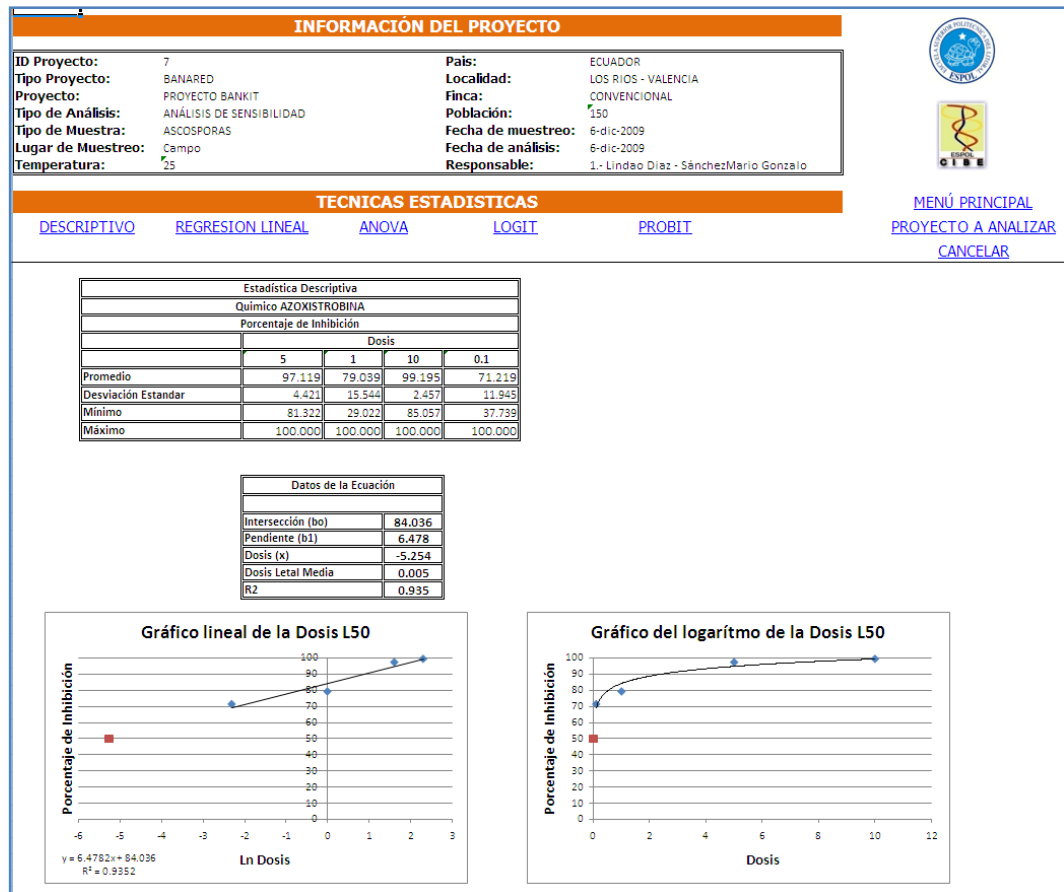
INFORMACIÓN DEL PROYECTO

ID Proyecto: 7
Tipo Proyecto: BANARED
Proyecto: PROYECTO BANKIT
Tipo de Análisis: ANÁLISIS DE SENSIBILIDAD
Tipo de Muestra: ASCOSPORAS
Lugar de Muestreo: Campo
Temperatura: 25

Pais: ECUADOR
Localidad: LOS RIOS - VALENCIA
Finca: CONVENCIONAL
Población: 150
Fecha de muestreo: 6-dic-2009
Fecha de análisis: 6-dic-2009
Responsable: 1.- Lindao Diaz - SánchezMario Gonzalo

ESPOL

ESPOL CIBE

TECNICAS ESTADISTICAS

DESCRIPTIVO REGRESION LINEAL ANOVA LOGIT PROBIT

MENÚ PRINCIPAL
PROYECTO A ANALIZAR
CANCELAR

| Estadística Descriptiva | | | | |
|---|---|---|---|---|
| Quimico AZOXISTROBINA | | | | |
| Porcentaje de Inhibición | | | | |
| | Dosis | | | |
| | 5 | 1 | 10 | 0.1 |
| Promedio | 97.119 | 79.039 | 99.195 | 71.219 |
| Desviación Estandar | 4.421 | 15.544 | 2.457 | 11.945 |
| Mínimo | 81.322 | 29.022 | 85.057 | 37.739 |
| Máximo | 100.000 | 100.000 | 100.000 | 100.000 |

| Datos de la Ecuación | |
|---|---|
| | |
| Intersección (bo) | 84.036 |
| Pendiente (b1) | 6.478 |
| Dosis (x) | -5.254 |
| Dosis Letal Media | 0.005 |
| R2 | 0.935 |

Gráfico lineal de la Dosis L50
Porcentaje de Inhibición
100 90 80 70 60 50 40 30 20 10 0
-6 -5 -4 -3 -2 -1 0 1 2 3
y = 6.4782x + 84.036
R² = 0.9352
Ln Dosis

Gráfico del logarítmo de la Dosis L50
Porcentaje de Inhibición
100 90 80 70 60 50 40 30 20 10 0
0 2 4 6 8 10 12
Dosis